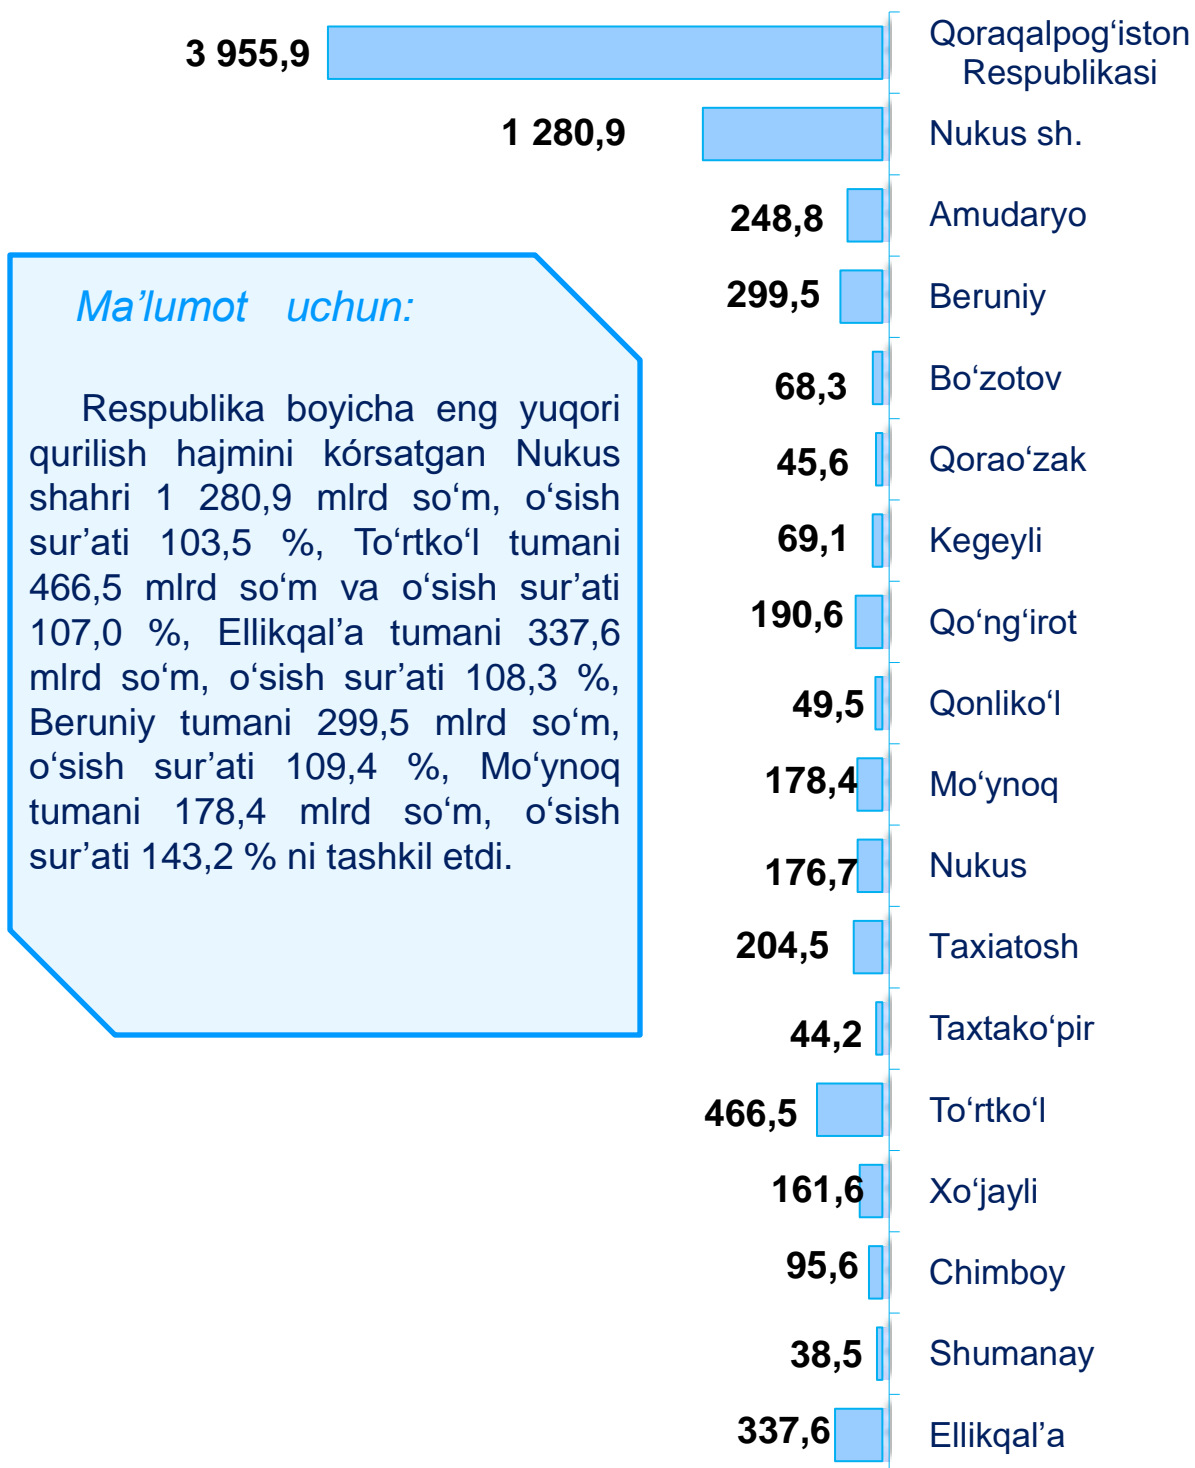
3 955,9 Qoraqalpog‘iston Respublikasi

1 280,9 Nukus sh.

248,8 Amudaryo

299,5 Beruniy

68,3 Bo‘zotov

45,6 Qorao‘zak

69,1 Kegeyli

190,6 Qo‘ng‘irot

49,5 Qonliko‘l

178,4 Mo‘ynoq

176,7 Nukus

204,5 Taxiatosh

44,2 Taxtako‘pir

466,5 To‘rtko‘l

161,6 Xo‘jayli

95,6 Chimboy

38,5 Shumanay

337,6 Ellikqal’a

Ma’lumot uchun:

Respublika boyicha eng yuqori qurilish hajmini kórsatgan Nukus shahri 1 280,9 mlrd so‘m, o‘sish sur’ati 103,5 %, To‘rtko‘l tumani 466,5 mlrd so‘m va o‘sish sur’ati 107,0 %, Ellikqal’a tumani 337,6 mlrd so‘m, o‘sish sur’ati 108,3 %, Beruniy tumani 299,5 mlrd so‘m, o‘sish sur’ati 109,4 %, Mo‘ynoq tumani 178,4 mlrd so‘m, o‘sish sur’ati 143,2 % ni tashkil etdi.